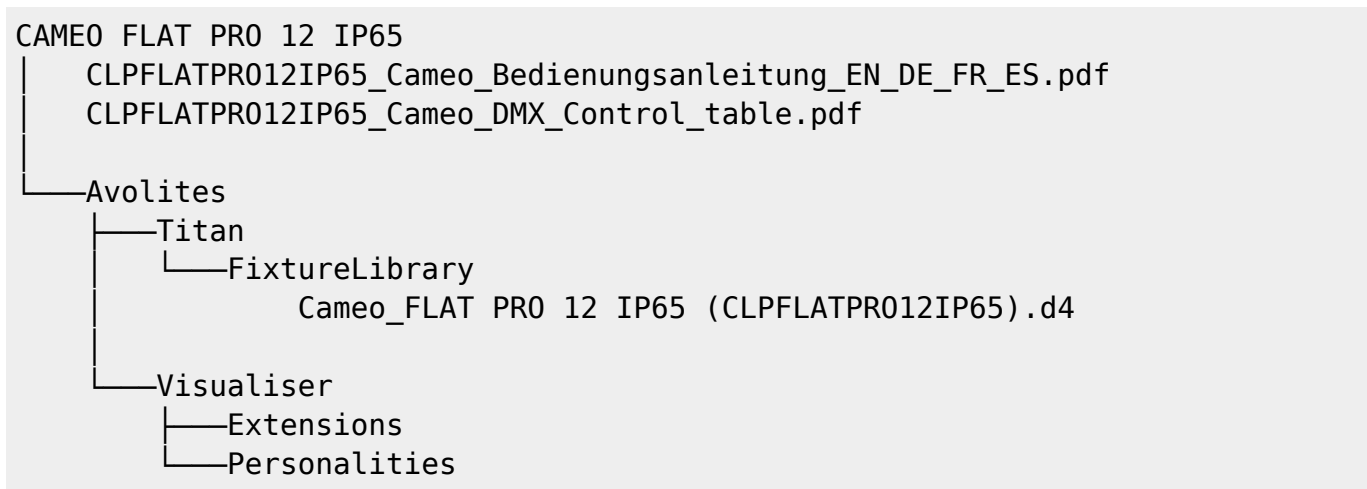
CAMEO FLAT PRO 12 IP65
│   CLPFLATPRO12IP65_Cameo_Bedienungsanleitung_EN_DE_FR_ES.pdf
│   CLPFLATPRO12IP65_Cameo_DMX_Control_table.pdf
│
└───Avolites
    ├───Titan
    │   └───FixtureLibrary
    │           Cameo_FLAT PRO 12 IP65 (CLPFLATPRO12IP65).d4
    │
    └───Visualiser
        ├───Extensions
        └───Personalities